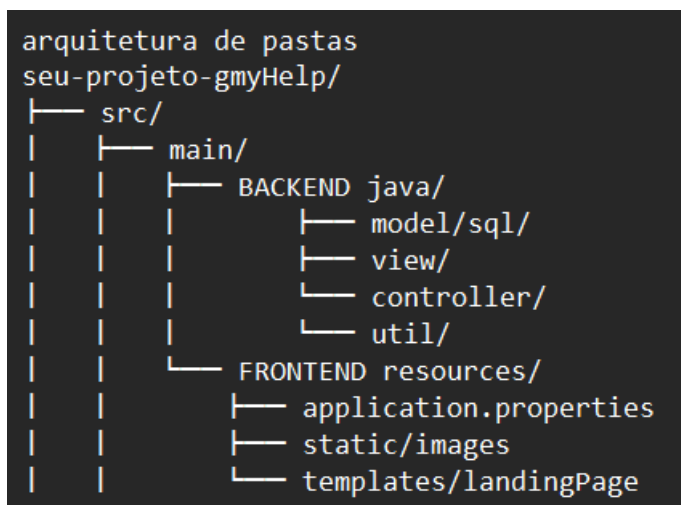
arquitetura de pastas
seu-projeto-gmyHelp/
├── src/
│   ├── main/
│   │   ├── BACKEND java/
│   │   │       ├── model/sql/
│   │   │       ├── view/
│   │   │       └── controller/
│   │   │       └── util/
│   │   └── FRONTEND resources/
│   │       ├── application.properties
│   │       ├── static/images
│   │       └── templates/landingPage